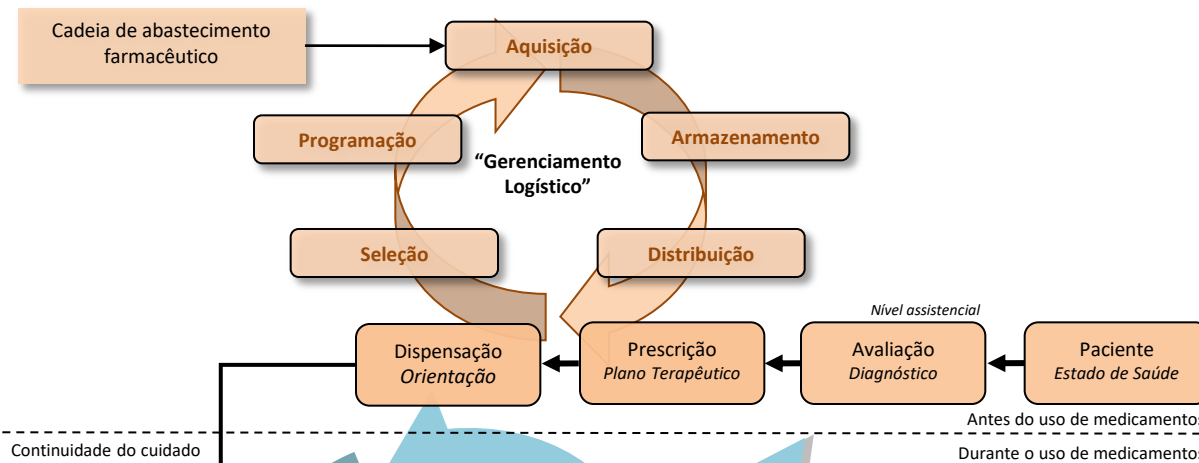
Cadeia de abastecimento farmacêutico

Aquisição

Programação

Armazenamento

"Gerenciamento Logístico"

Seleção

Distribuição

Nível assistencial

Dispensação
Orientação

Prescrição
Plano Terapêutico

Avaliação
Diagnóstico

Paciente
Estado de Saúde

Antes do uso de medicamentos

Continuidade do cuidado

Durante o uso de medicamentos